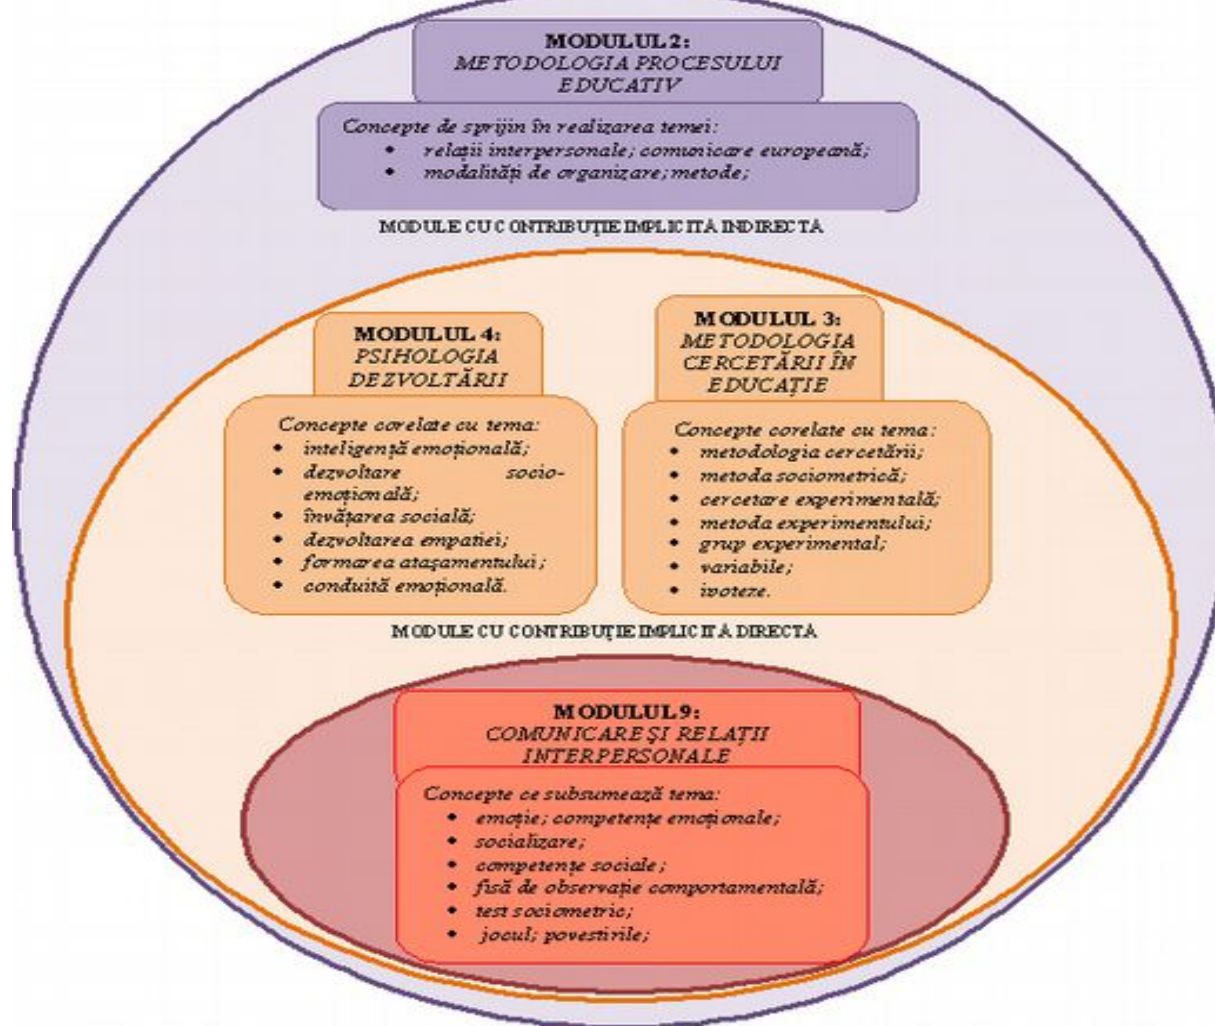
MODULUL 2:
METODOLOGIA PROCESULUI EDUCATIV

Concepte de sprijin în realizarea temei:
• relații interpersonale; comunicare europeană;
• modalități de organizare; metode;

MODULE CU CONTRIBUȚIE IMPLICITĂ INDIRECTĂ

MODULUL 4:
PSIHOLOGIA DEZVOLTĂRII

Concepte corelate cu tema:
• inteligență emoțională;
• dezvoltare socio-emoțională;
• învățarea socială;
• dezvoltarea empatiei;
• formarea atașamentului;
• conduită emoțională.

MODULUL 3:
METODOLOGIA CERCETĂRII ÎN EDUCAȚIE

Concepte corelate cu tema:
• metodologia cercetării;
• metoda sociometrică;
• cercetare experimentală;
• metoda experimentului;
• grup experimental;
• variabile;
• ipoteze.

MODULE CU CONTRIBUȚIE IMPLICITĂ DIRECTĂ

MODULUL 9:
COMUNICARE ȘI RELAȚII INTERPERSONALE

Concepte ce subsumează tema:
• emoție; competențe emoționale;
• socializare;
• competențe sociale;
• fișă de observație comportamentală;
• test sociometric;
• jocul; poveștirile;